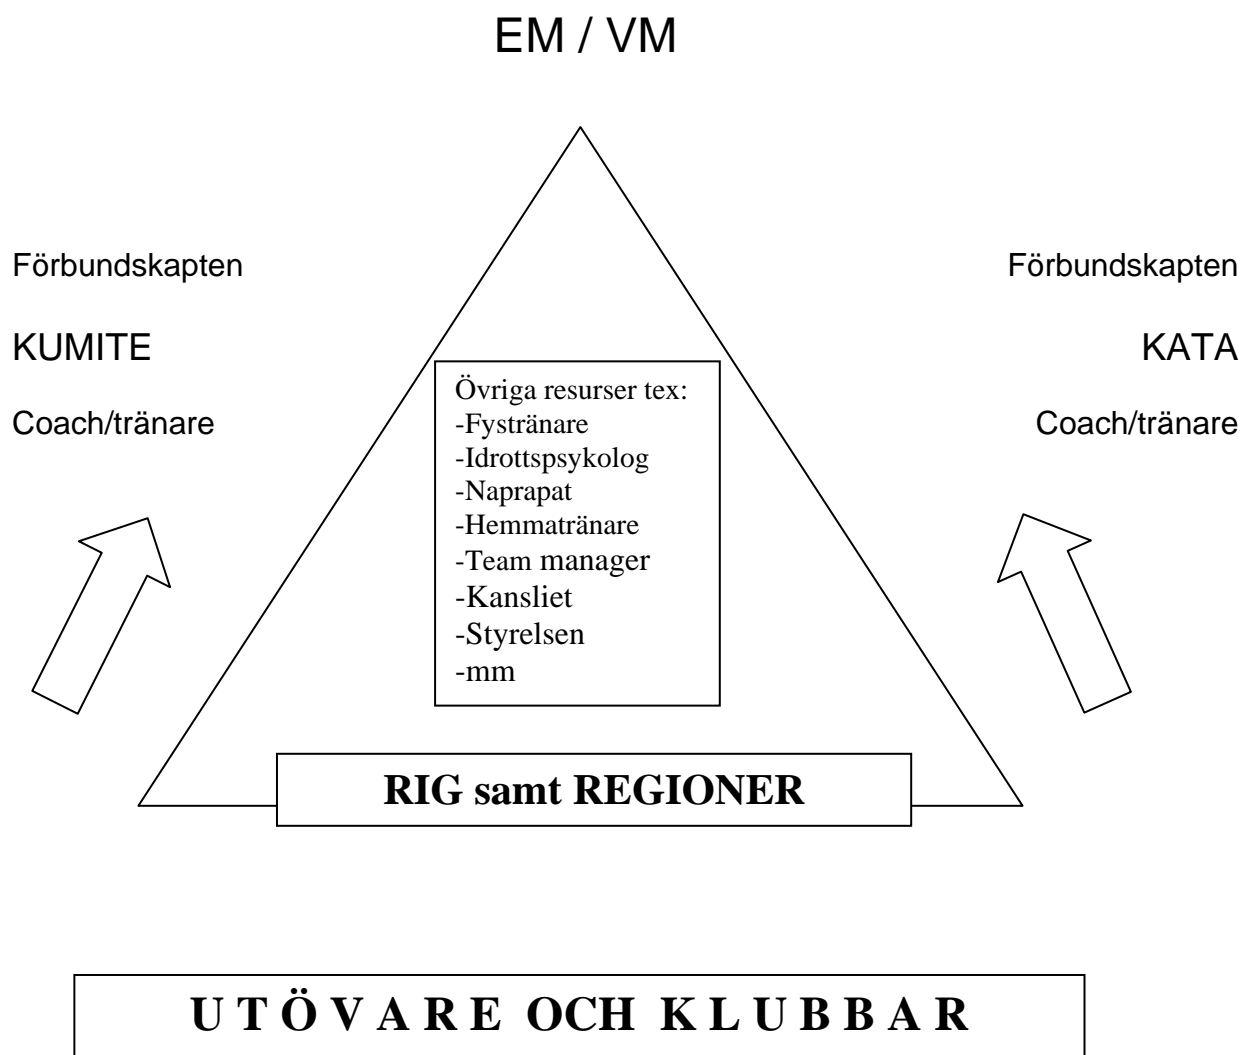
EM / VM

Förbundskapten

KUMITE

Coach/tränare

Förbundskapten

KATA

Coach/tränare

Övriga resurser tex:
-Fystränare
-Idrottspsykolog
-Naprapat
-Hemmatränare
-Team manager
-Kansliet
-Styrelsen
-mm

RIG samt REGIONER

U T Ö V A R E OCH K L U B B A R